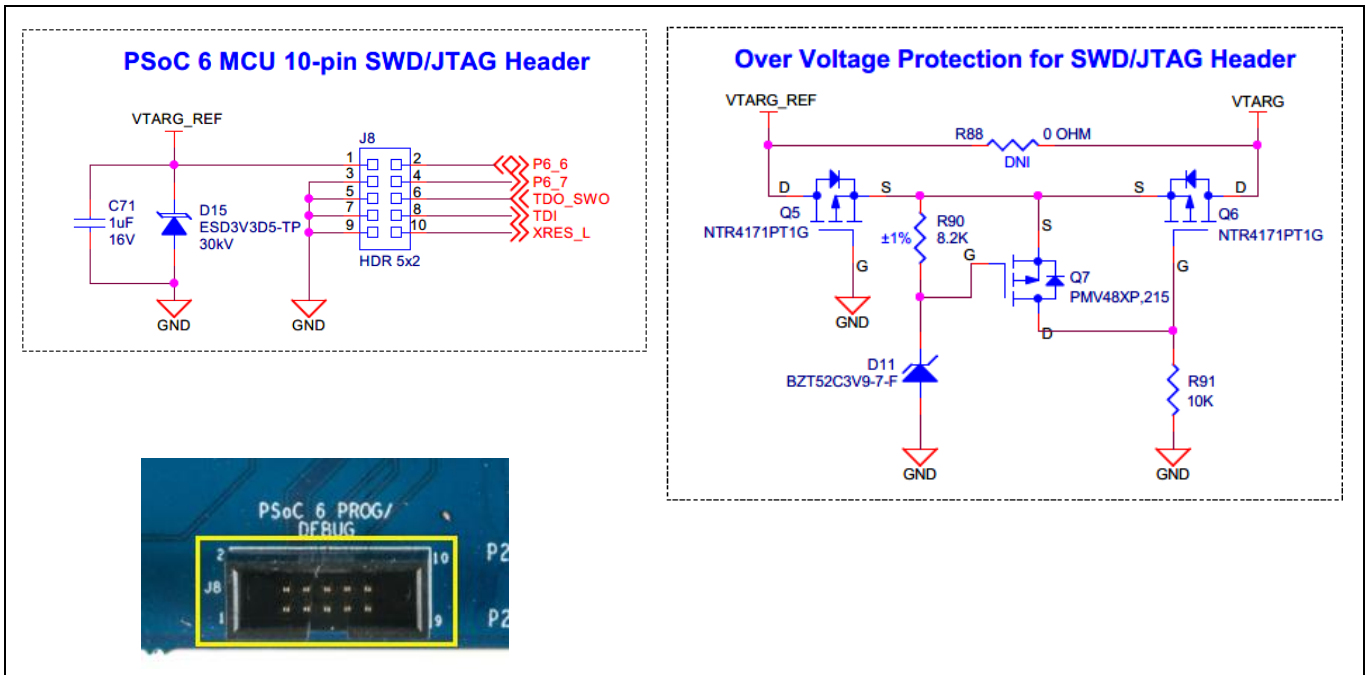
PSoC 6 MCU 10-pin SWD/JTAG Header

VTARG_REF

C71
1uF
16V

D15
ESD3V3D5-TP
30kV

GND

J8
1 2
3 4
5 6
7 8
9 10
HDR 5x2

GND

P6_6
P6_7
TDO_SWO
TDI
XRES_L

Over Voltage Protection for SWD/JTAG Header

VTARG_REF
VTARG
R88
0 OHM
DNI
D
S
S
D
Q5
NTR4171PT1G
R90
±1%
8.2K
S
Q6
NTR4171PT1G
G
G
G
Q7
PMV48XP,215
GND
D
D11
BZT52C3V9-7-F
R91
10K
GND
GND

PSoC 6 PROG/
DEBUG
2
10
J8
1
9
P2
P2